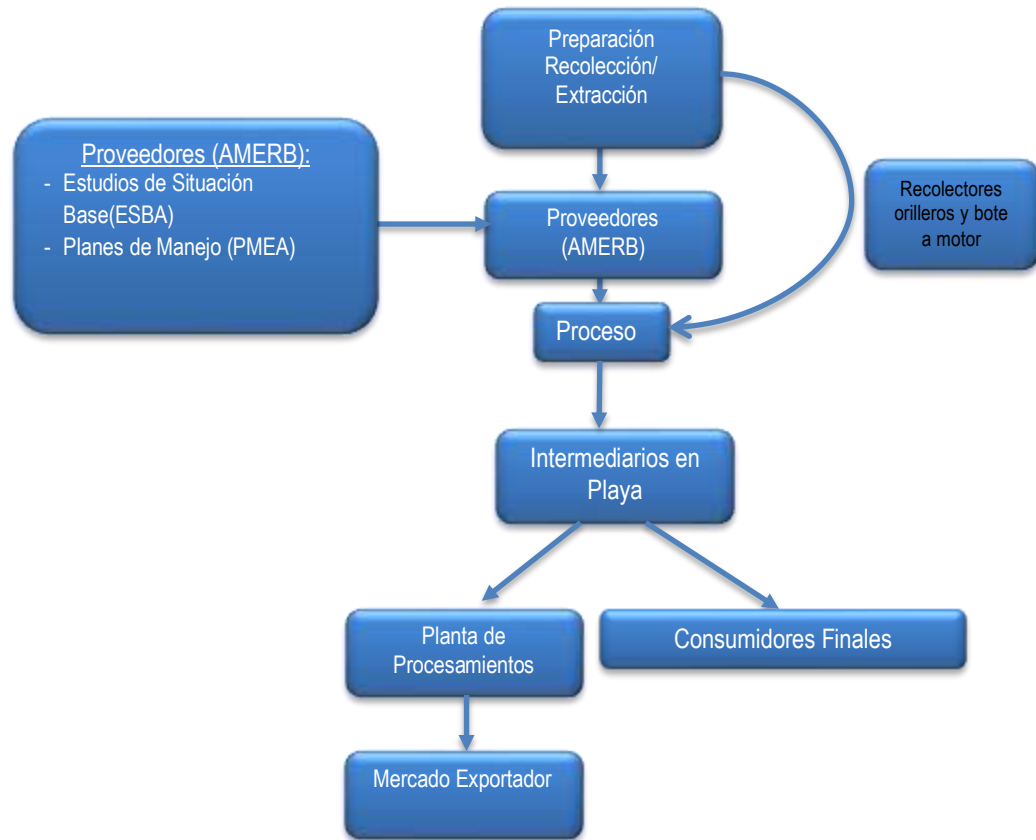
Preparación Recolección/ Extracción

Proveedores (AMERB):
- Estudios de Situación Base(ESBA)
- Planes de Manejo (PMEA)

Proveedores (AMERB)

Recolectores orilleros y bote a motor

Proceso

Intermediarios en Playa

Planta de Procesamientos

Consumidores Finales

Mercado Exportador